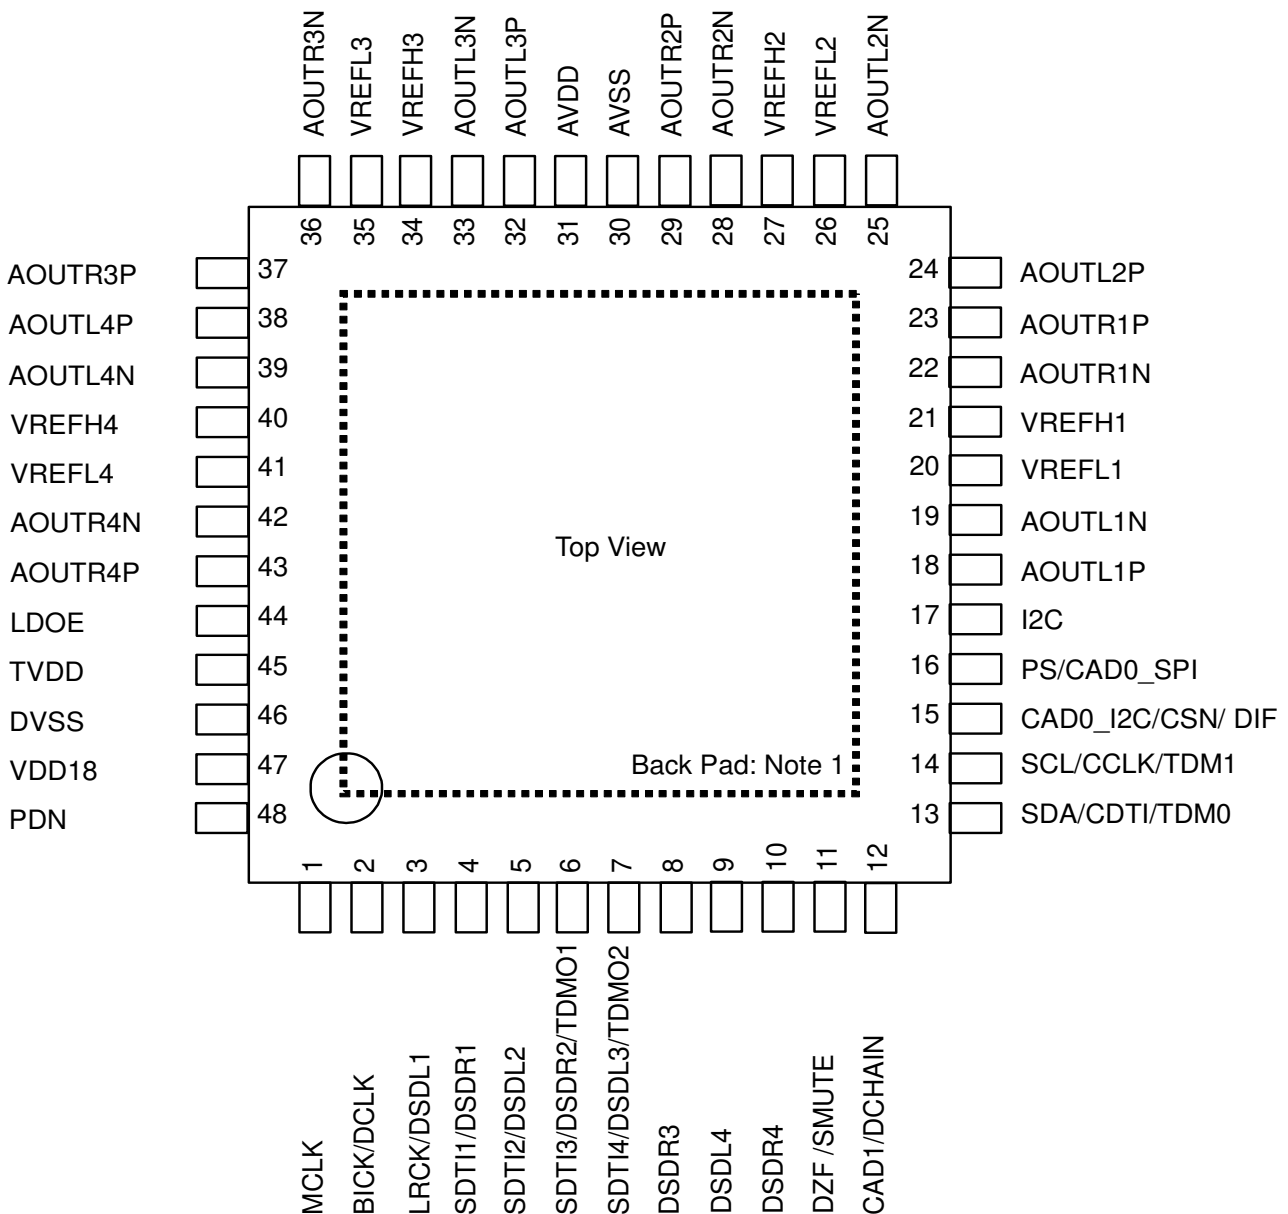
AOUTR3N VREFL3 VREFH3 AOUTL3N AOUTL3P AVDD AVSS AOUTR2P AOUTR2N VREFH2 VREFL2 AOUTL2N

36 35 34 33 32 31 30 29 28 27 26 25

AOUTR3P 37
AOUTL4P 38
AOUTL4N 39
VREFH4 40
VREFL4 41
AOUTR4N 42
AOUTR4P 43
LDOE 44
TVDD 45
DVSS 46
VDD18 47
PDN 48

24 AOUTL2P
23 AOUTR1P
22 AOUTR1N
21 VREFH1
20 VREFL1
19 AOUTL1N
18 AOUTL1P
17 I2C
16 PS/CAD0_SPI
15 CAD0_I2C/CSN/ DIF
14 SCL/CCLK/TDM1
13 SDA/CDTI/TDM0

Top View

Back Pad: Note 1

1 2 3 4 5 6 7 8 9 10 11 12

MCLK BICK/DCLK LRCK/DSDL1 SDTI1/DSDR1 SDTI2/DSDL2 SDTI3/DSDR2/TDMO1 SDTI4/DSDL3/TDMO2 DSDR3 DSDL4 DSDR4 DZF /SMUTE CAD1/DCHAIN